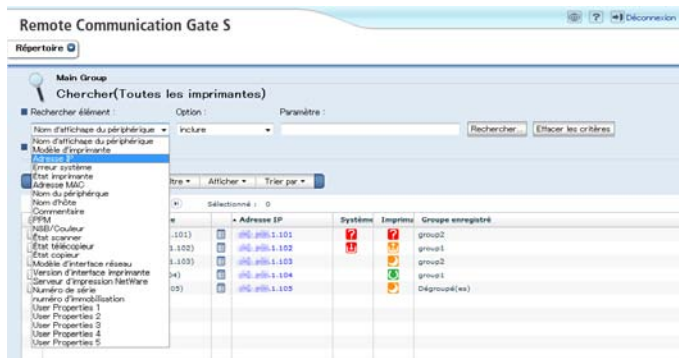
Remote Communication Gate S

? Déconnexion

Répertoire

Main Group

Chercher(Toutes les imprimantes)

Rechercher élément : Option : Paramètre :

Nom d'affichage du périphérique Inclure Rechercher... Effacer les critères

Nom d'affichage du périphérique
Modèle d'imprimante
Adresse IP
Erreur système
État imprimante
Adresse MAC
Nom du périphérique
Nom d'hôte
Commentaire
PPM
N&B/Couleur
État scanner
État télécopieur
État copieur
Modèle d'interface réseau
Version d'interface imprimante
Serveur d'impression NetWare
Numéro de série
numéro d'immobilisation
User Properties 1
User Properties 2
User Properties 3
User Properties 4
User Properties 5

ltre Afficher Trier par

Sélectionné : 0

| e | | Adresse IP | Système | Imprima | Groupe enregistré |
|---|---|---|---|---|---|
| .101) | | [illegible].1.101 | | | group2 |
| .102) | | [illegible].1.102 | | | group1 |
| .103) | | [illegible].1.103 | | | group2 |
| 4) | | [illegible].1.104 | | | group1 |
| 05) | | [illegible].1.105 | | | Dégroupé(es) |